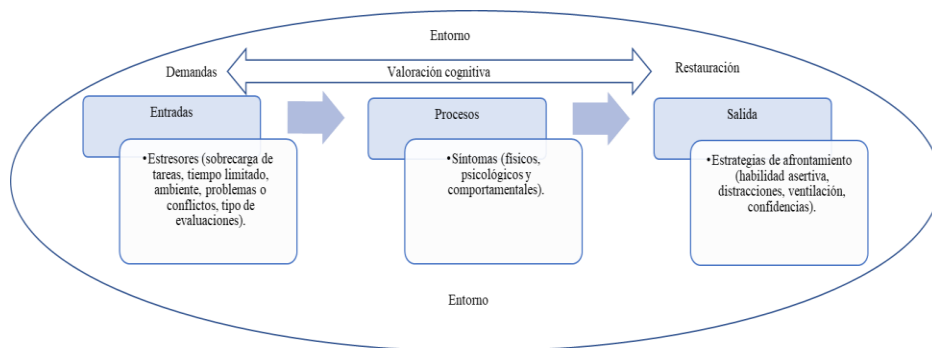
Entorno

Demandas

Valoración cognitiva

Restauración

Entradas

•Estresores (sobrecarga de tareas, tiempo limitado, ambiente, problemas o conflictos, tipo de evaluaciones).

Procesos

•Síntomas (físicos, psicológicos y comportamentales).

Salida

•Estrategias de afrontamiento (habilidad asertiva, distracciones, ventilación, confidencias).

Entorno